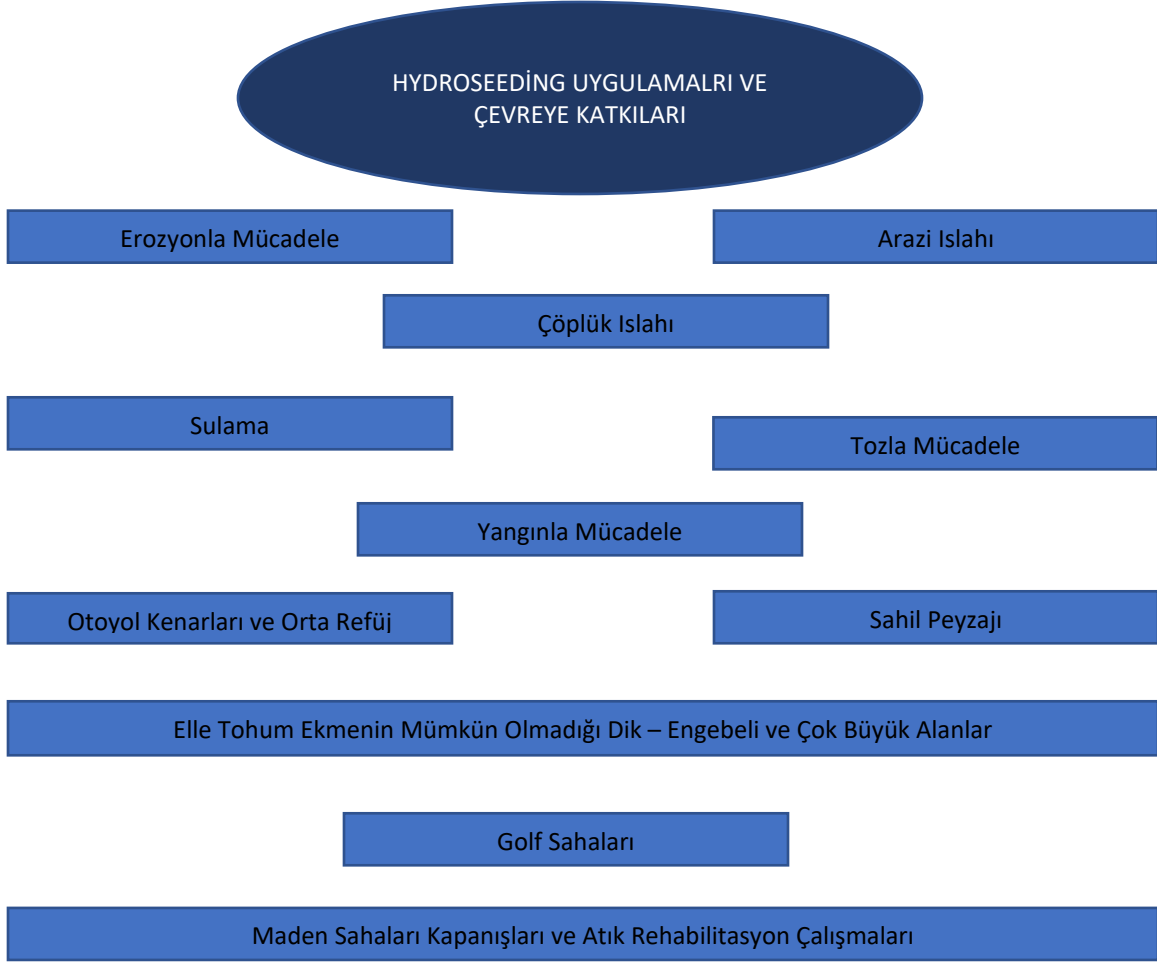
HYDROSEEDİNG UYGULAMALRI VE ÇEVREYE KATKILARI

Erozyonla Mücadele

Arazi Islahı

Çöplük Islahı

Sulama

Tozla Mücadele

Yangınla Mücadele

Otoyol Kenarları ve Orta Refüj

Sahil Peyzajı

Elle Tohum Ekmenin Mümkün Olmadığı Dik – Engebeli ve Çok Büyük Alanlar

Golf Sahaları

Maden Sahaları Kapanışları ve Atık Rehabilitasyon Çalışmaları